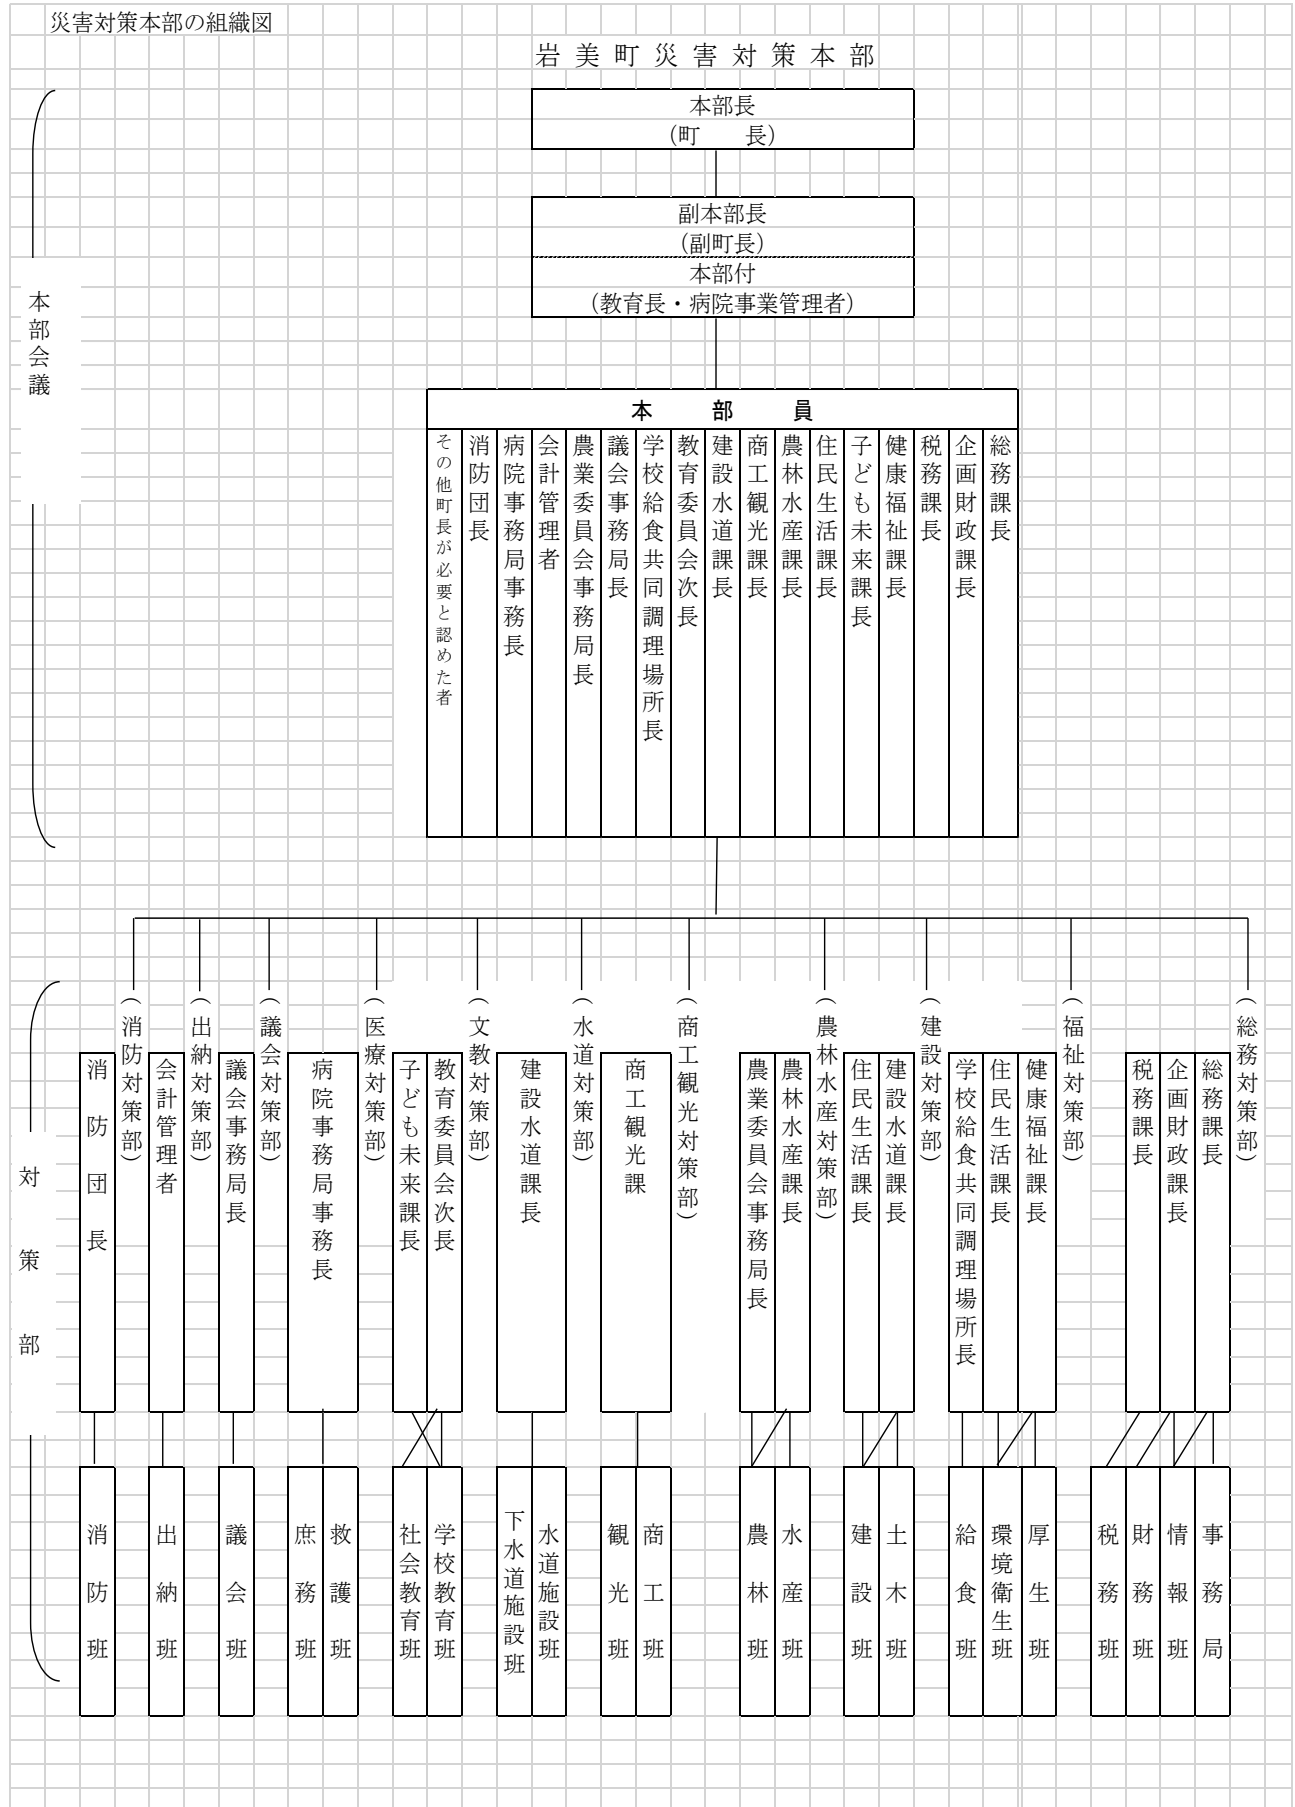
災害対策本部の組織図

岩美町災害対策本部

本部長
（町　長）

副本部長
（副町長）
本部付
（教育長・病院事業管理者）

本部会議

本部員

総務課長
企画財政課長
税務課長
健康福祉課長
子ども未来課長
住民生活課長
農林水産課長
商工観光課長
建設水道課長
教育委員会次長
学校給食共同調理場所長
議会事務局長
農業委員会事務局長
会計管理者
病院事務局事務長
消防団長
その他町長が必要と認めた者

対策部

（消防対策部）
消防団長
消防班

（出納対策部）
会計管理者
出納班

（議会対策部）
議会事務局長
議会班

（医療対策部）
病院事務局事務長
庶務班
救護班

（文教対策部）
子ども未来課長
教育委員会次長
社会教育班
学校教育班

（水道対策部）
建設水道課長
下水道施設班
水道施設班

（商工観光対策部）
商工観光課
観光班
商工班

（農林水産対策部）
農業委員会事務局長
農林水産課長
農林班
水産班

（建設対策部）
住民生活課長
建設水道課長
建設班
土木班

（福祉対策部）
学校給食共同調理場所長
住民生活課長
健康福祉課長
給食班
環境衛生班
厚生班

（総務対策部）
税務課長
企画財政課長
総務課長
税務班
財務班
情報班
事務局